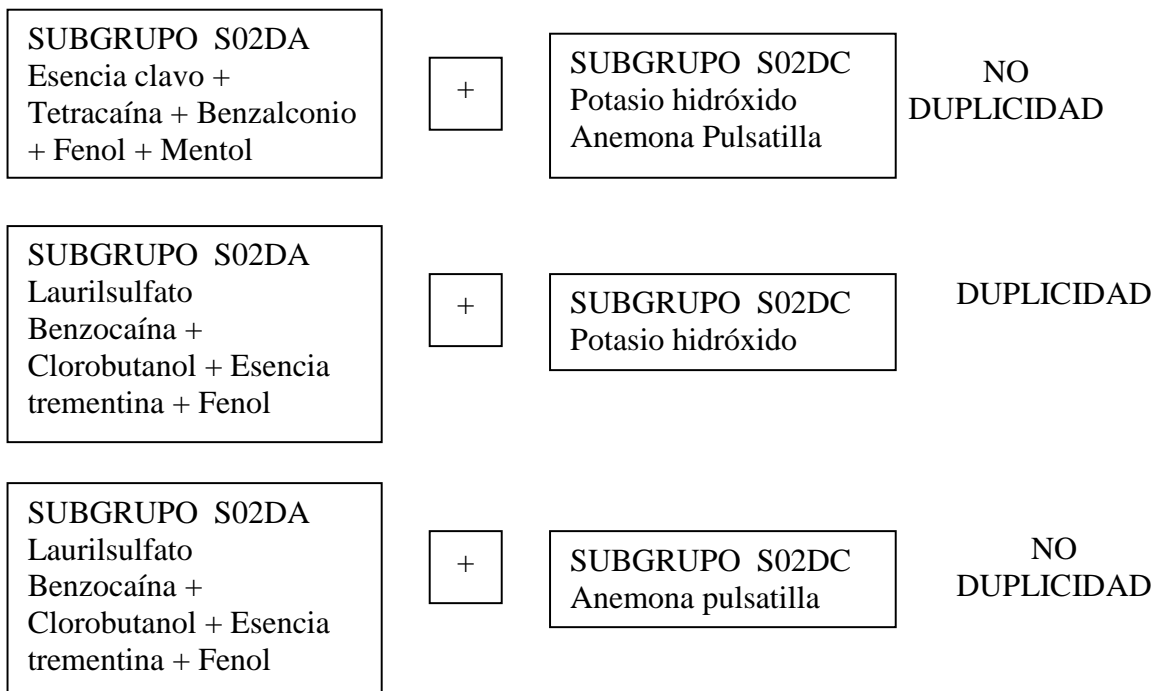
SUBGRUPO S02DA
Esencia clavo + Tetracaína + Benzalconio + Fenol + Mentol

+

SUBGRUPO S02DC
Potasio hidróxido
Anemona Pulsatilla

NO DUPLICIDAD

SUBGRUPO S02DA
Laurilsulfato
Benzocaína + Clorobutanol + Esencia trementina + Fenol

+

SUBGRUPO S02DC
Potasio hidróxido

DUPLICIDAD

SUBGRUPO S02DA
Laurilsulfato
Benzocaína + Clorobutanol + Esencia trementina + Fenol

+

SUBGRUPO S02DC
Anemona pulsatilla

NO DUPLICIDAD